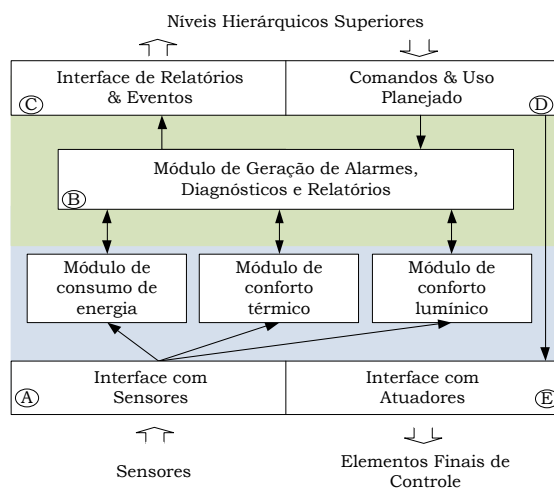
Níveis Hierárquicos Superiores

Interface de Relatórios & Eventos

Comandos & Uso Planejado

C

D

Módulo de Geração de Alarmes, Diagnósticos e Relatórios

B

Módulo de consumo de energia

Módulo de conforto térmico

Módulo de conforto lumínico

Interface com Sensores

A

Interface com Atuadores

E

Sensores

Elementos Finais de Controle